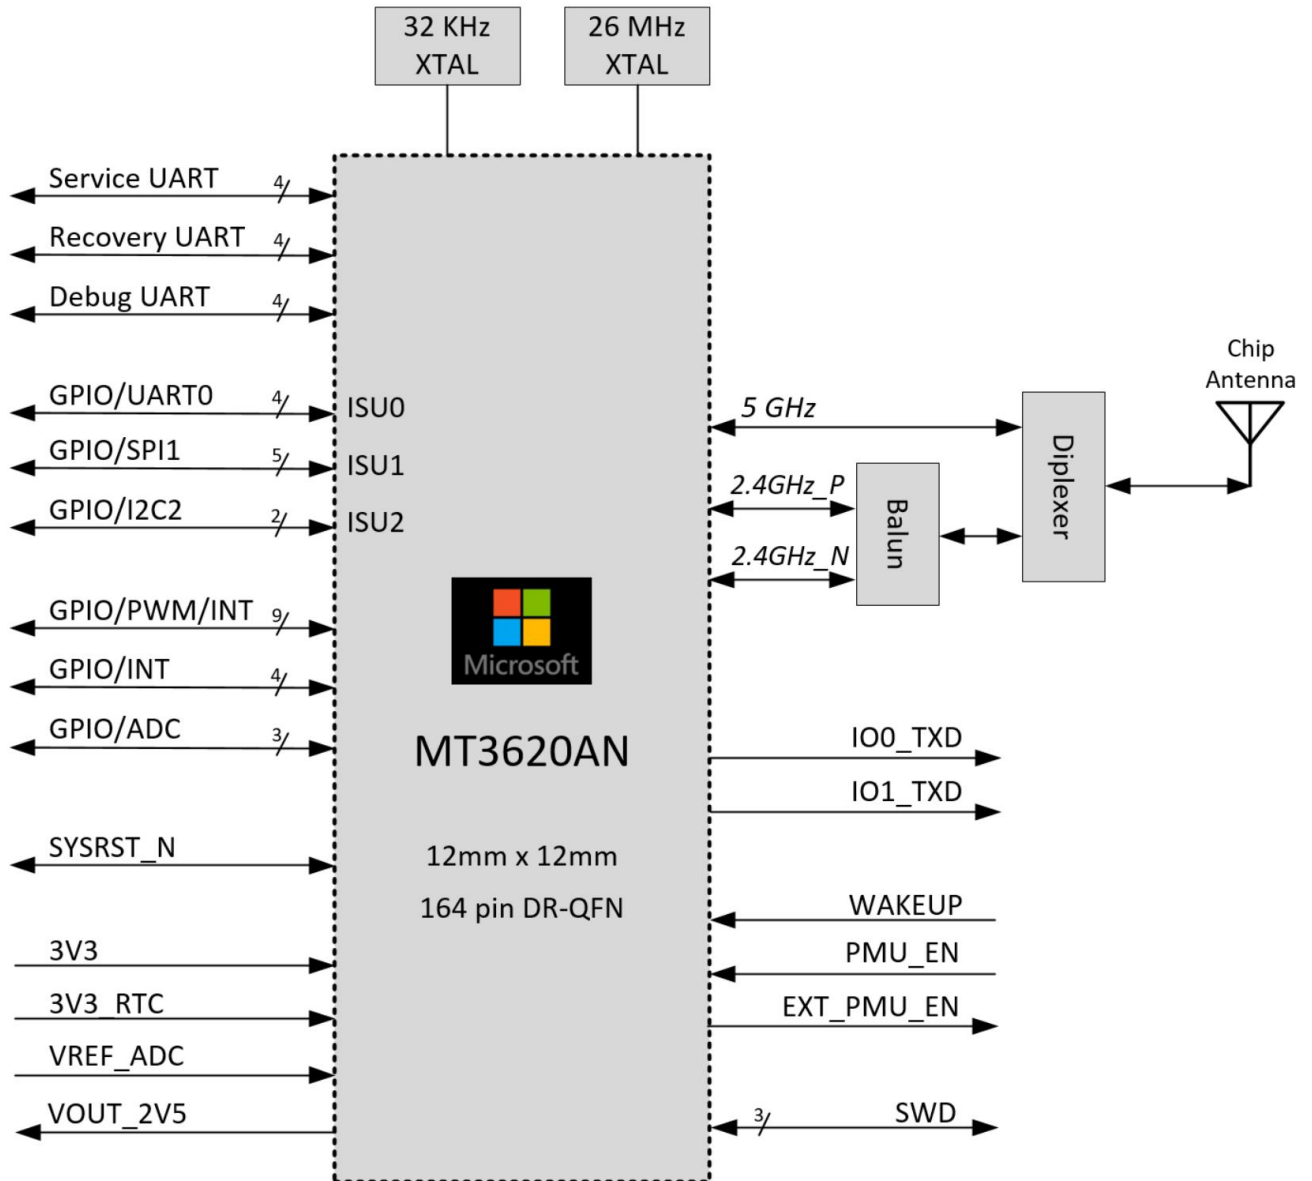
32 KHz XTAL

26 MHz XTAL

Service UART 4

Recovery UART 4

Debug UART 4

GPIO/UART0 4

GPIO/SPI1 5

GPIO/I2C2 2

GPIO/PWM/INT 9

GPIO/INT 4

GPIO/ADC 3

SYSRST_N

3V3

3V3_RTC

VREF_ADC

VOUT_2V5

ISU0

ISU1

ISU2

Microsoft

MT3620AN

12mm x 12mm

164 pin DR-QFN

Chip Antenna

5 GHz

2.4GHz_P

2.4GHz_N

Balun

Diplexer

IO0_TXD

IO1_TXD

WAKEUP

PMU_EN

EXT_PMU_EN

3

SWD